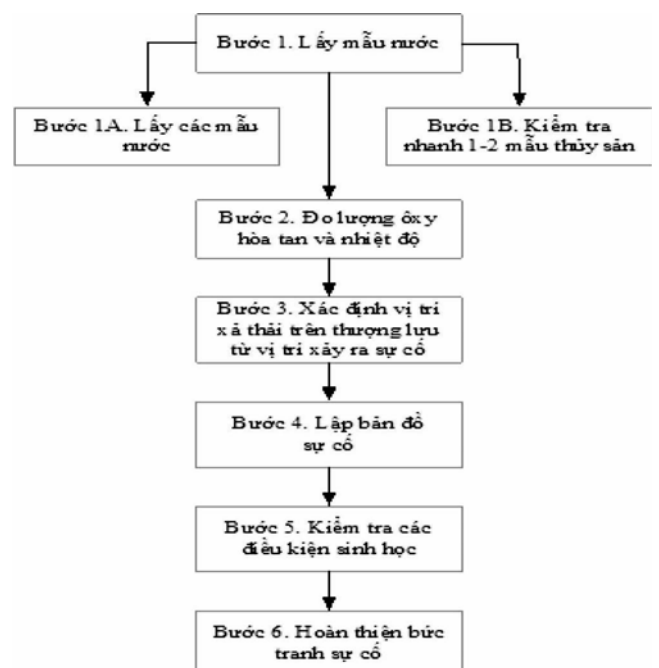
Bước 1. Lấy mẫu nước

Bước 1A. Lấy các mẫu nước

Bước 1B. Kiểm tra nhanh 1-2 mẫu thủy sản

Bước 2. Đo lượng ôxy hòa tan và nhiệt độ

Bước 3. Xác định vị trí xả thải trên thượng lưu từ vị trí xảy ra sự cố

Bước 4. Lập bản đồ sự cố

Bước 5. Kiểm tra các điều kiện sinh học

Bước 6. Hoàn thiện bức tranh sự cố